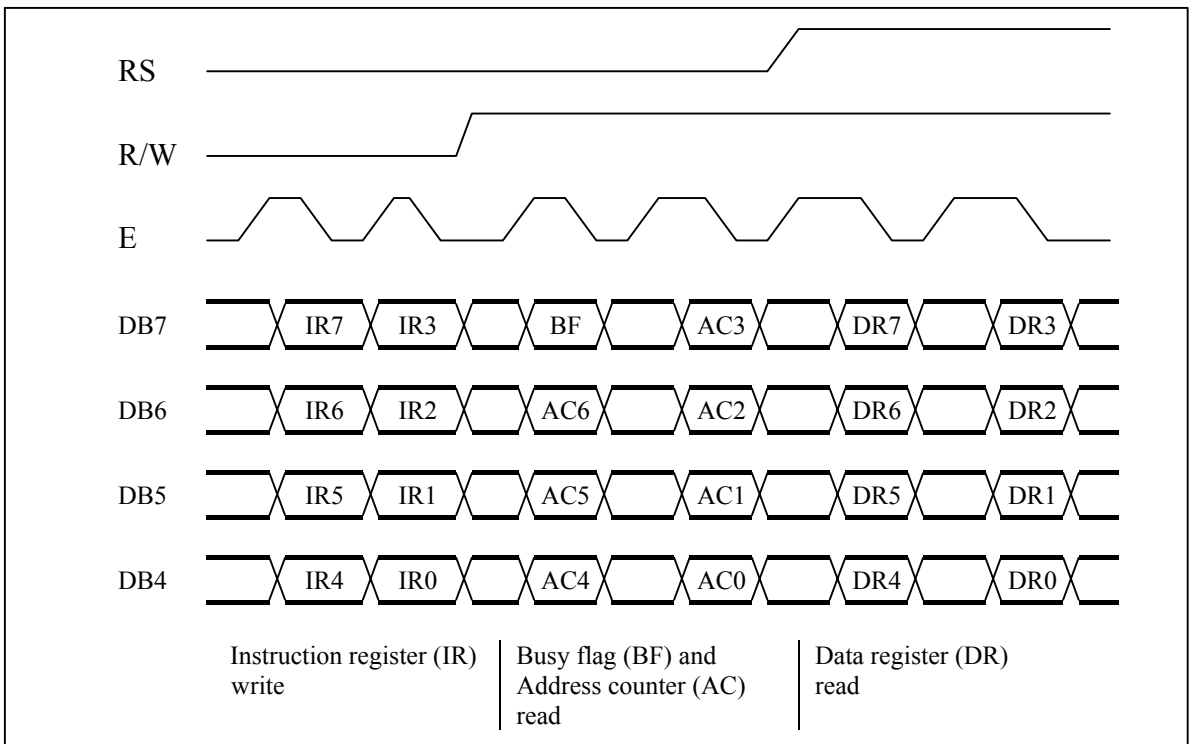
RS

R/W

E

DB7 IR7 IR3 BF AC3 DR7 DR3

DB6 IR6 IR2 AC6 AC2 DR6 DR2

DB5 IR5 IR1 AC5 AC1 DR5 DR1

DB4 IR4 IR0 AC4 AC0 DR4 DR0

Instruction register (IR) write

Busy flag (BF) and Address counter (AC) read

Data register (DR) read